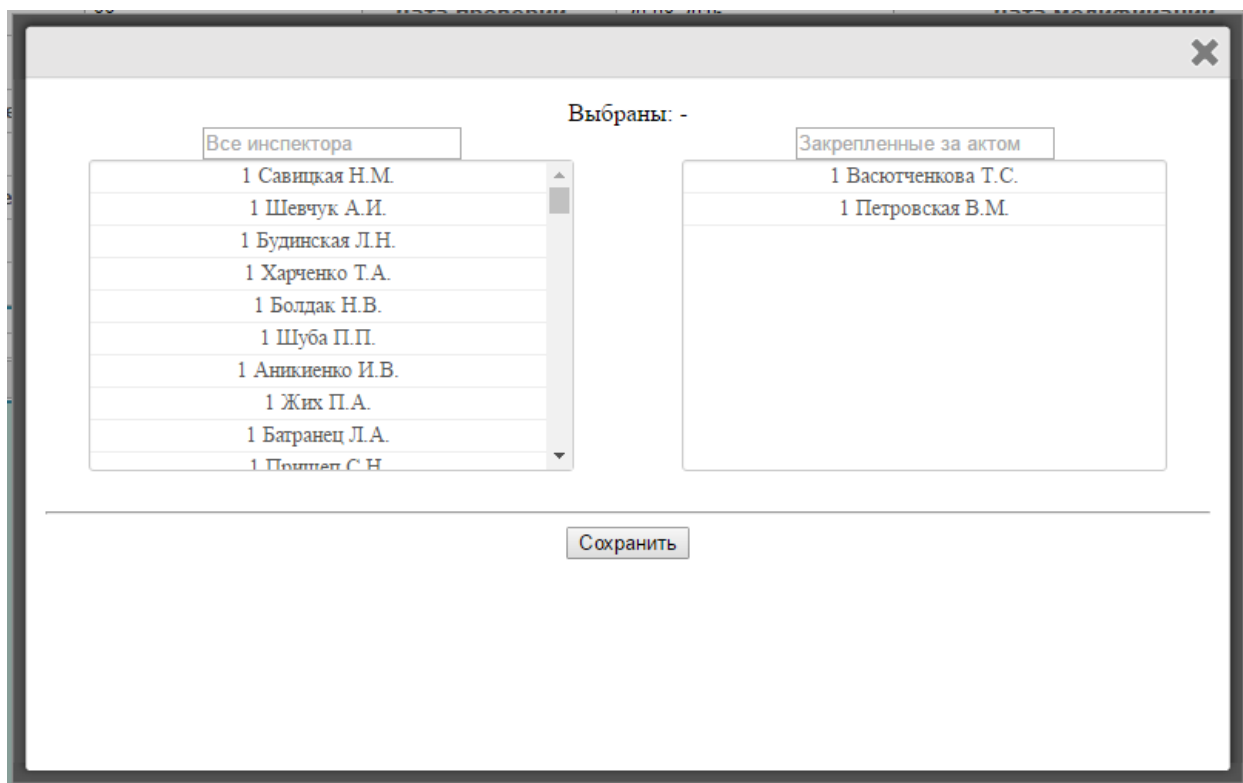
Выбраны: -

Все инспектора

1 Савицкая Н.М.
1 Шевчук А.И.
1 Будинская Л.Н.
1 Харченко Т.А.
1 Болдак Н.В.
1 Шуба П.П.
1 Аникиенко И.В.
1 Жих П.А.
1 Батранец Л.А.
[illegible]

Закрепленные за актом

1 Васютченкова Т.С.
1 Петровская В.М.

Сохранить